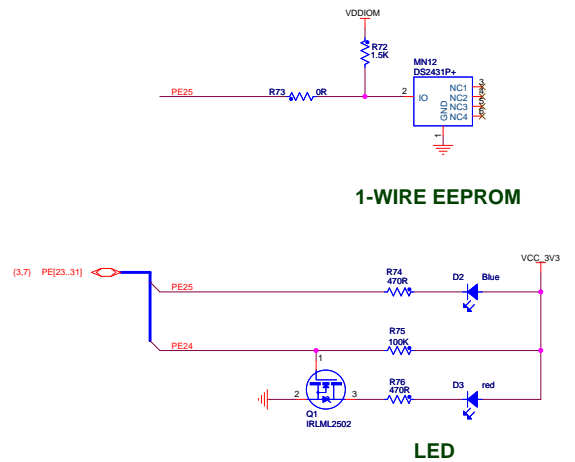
VDDIOM

R72
1.5K

MN12
DS2431P+

PE25

R73
0R

2

IO

NC1
NC2
NC3
NC4

3
4
5
6

GND

1

1-WIRE EEPROM

{3,7}
PE[23..31]

VCC_3V3

PE25

R74
470R

D2
Blue

PE24

R75
100K

1

2

3

R76
470R

D3
red

Q1
IRLML2502

LED